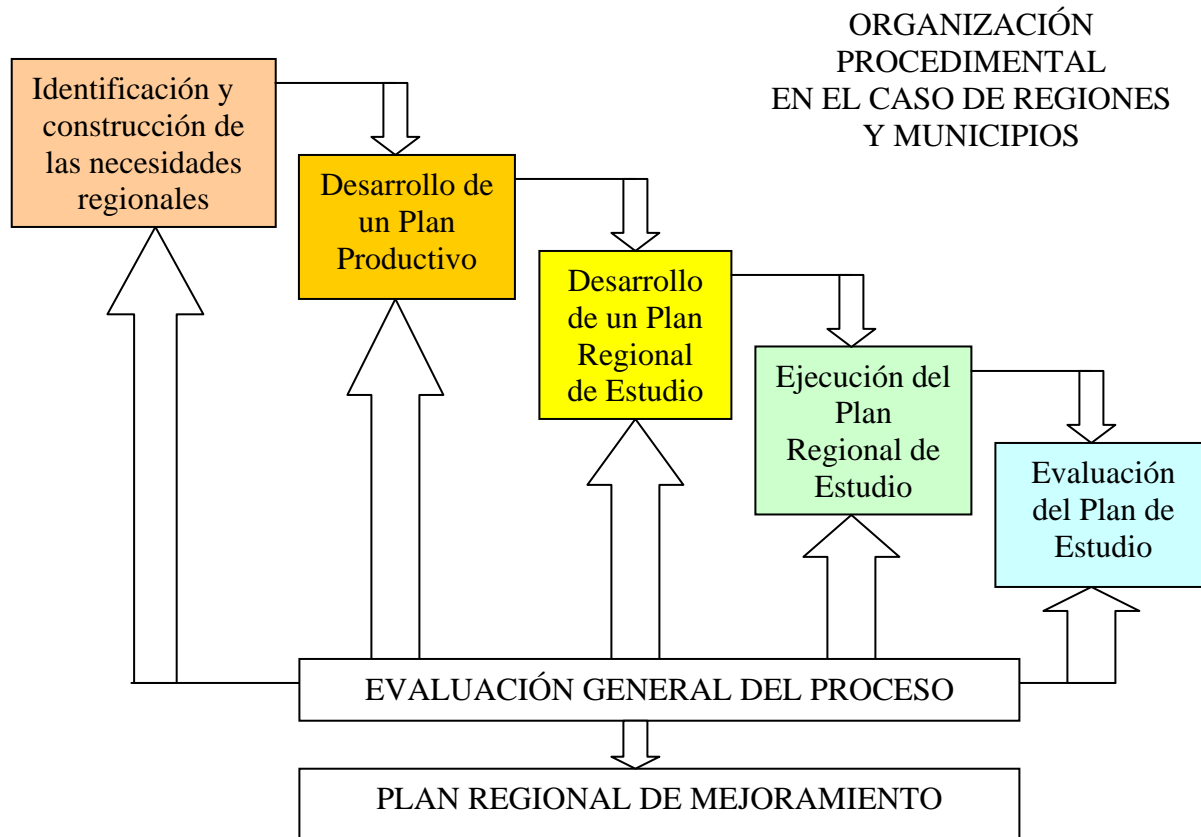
ORGANIZACIÓN PROCEDIMENTAL EN EL CASO DE REGIONES Y MUNICIPIOS

Identificación y construcción de las necesidades regionales

Desarrollo de un Plan Productivo

Desarrollo de un Plan Regional de Estudio

Ejecución del Plan Regional de Estudio

Evaluación del Plan de Estudio

EVALUACIÓN GENERAL DEL PROCESO

PLAN REGIONAL DE MEJORAMIENTO